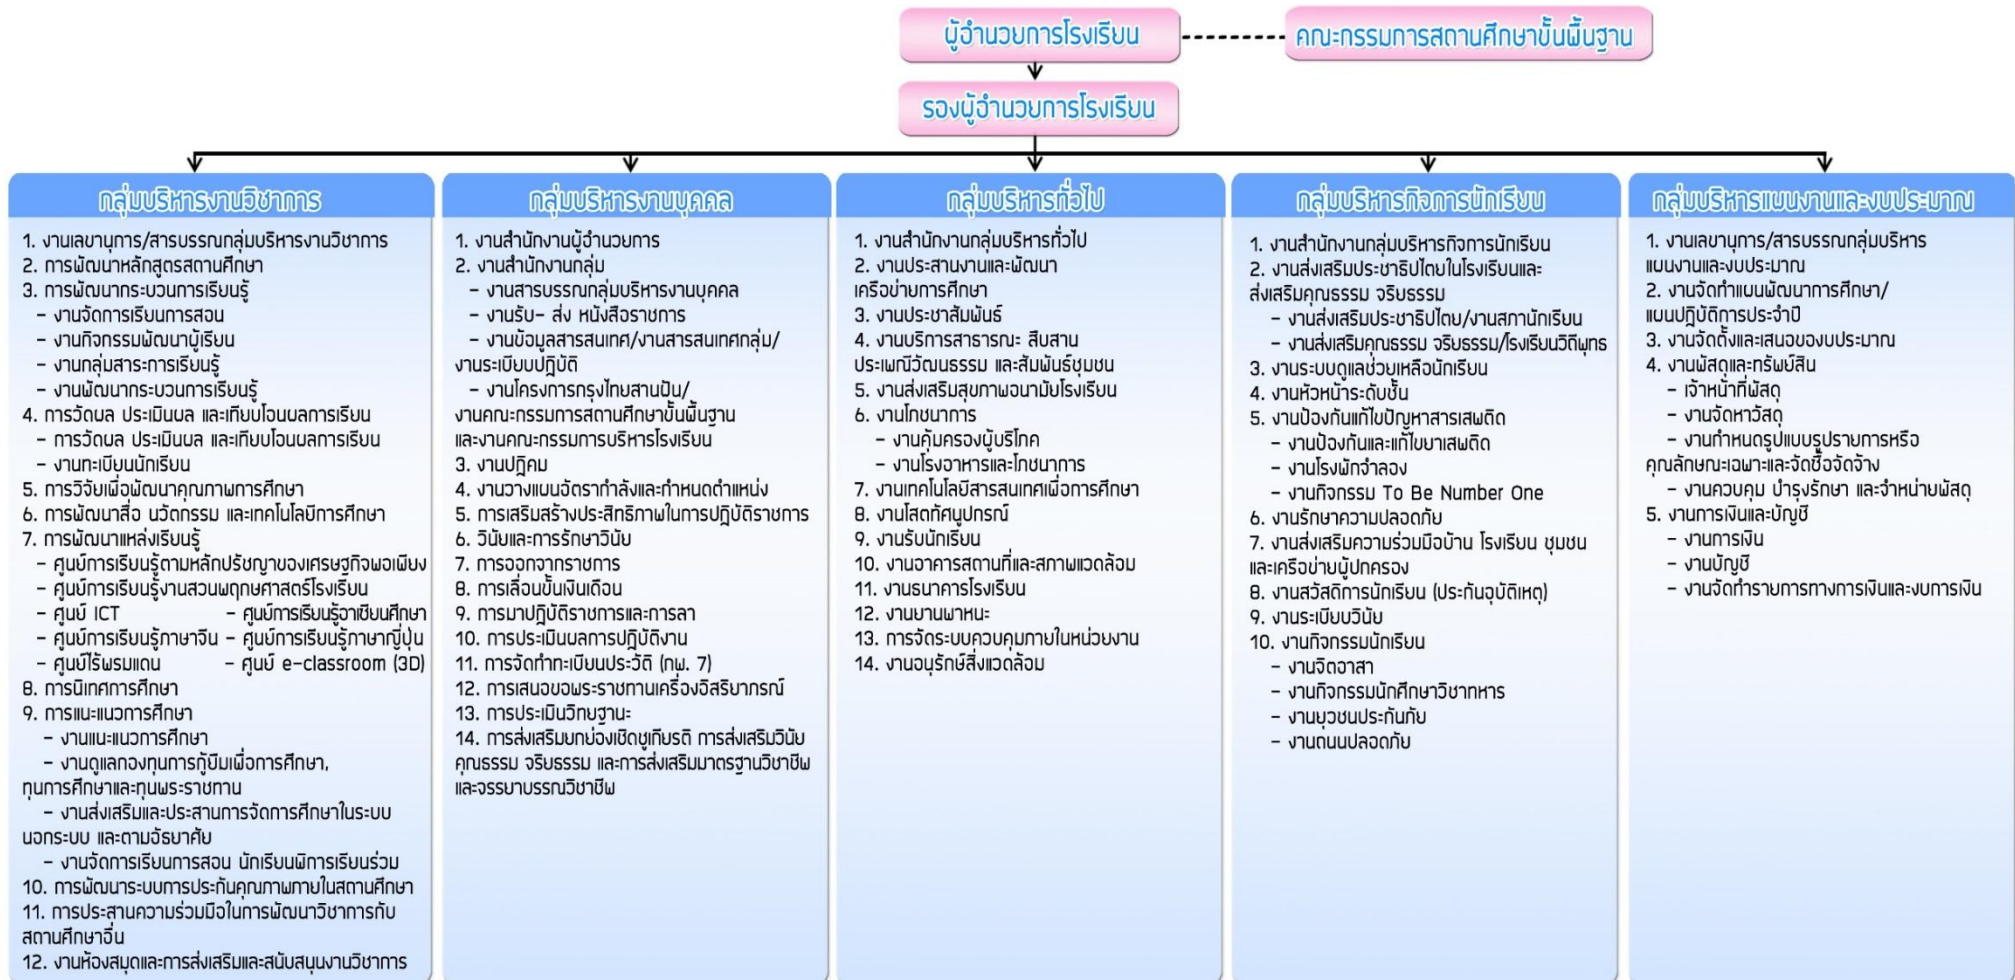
ผู้อำนวยการโรงเรียน

คณะกรรมการสถานศึกษาขั้นพื้นฐาน

รองผู้อำนวยการโรงเรียน

กลุ่มบริหารงานวิชาการ

1. งานเลขานุการ/สารบรรณกลุ่มบริหารงานวิชาการ
2. การพัฒนาหลักสูตรสถานศึกษา
3. การพัฒนากระบวนการเรียนรู้
- งานจัดการเรียนการสอน
- งานกิจกรรมพัฒนาผู้เรียน
- งานกลุ่มสาระการเรียนรู้
- งานพัฒนากระบวนการเรียนรู้
4. การวัดผล ประเมินผล และเทียบโอนผลการเรียน
- การวัดผล ประเมินผล และเทียบโอนผลการเรียน
- งานทะเบียนนักเรียน
5. การวิจัยเพื่อพัฒนาคุณภาพการศึกษา
6. การพัฒนาสื่อ นวัตกรรม และเทคโนโลยีการศึกษา
7. การพัฒนาแหล่งเรียนรู้
- ศูนย์การเรียนรู้ตามหลักปรัชญาของเศรษฐกิจพอเพียง
- ศูนย์การเรียนรู้งานสวนพฤกษศาสตร์โรงเรียน
- ศูนย์ ICT - ศูนย์การเรียนรู้อาเซียนศึกษา
- ศูนย์การเรียนรู้ภาษาจีน - ศูนย์การเรียนรู้ภาษาญี่ปุ่น
- ศูนย์ไร้พรมแดน - ศูนย์ e-classroom (3D)
8. การนิเทศการศึกษา
9. การแนะแนวการศึกษา
- งานแนะแนวการศึกษา
- งานดูแลกองทุนการกู้ยืมเพื่อการศึกษา, ทุนการศึกษาและทุนพระราชทาน
- งานส่งเสริมและประสานการจัดการศึกษาในระบบ นอกระบบ และตามอัธยาศัย
- งานจัดการเรียนการสอน นักเรียนพิการเรียนร่วม
10. การพัฒนาระบบการประกันคุณภาพภายในสถานศึกษา
11. การประสานความร่วมมือในการพัฒนาวิชาการกับสถานศึกษาอื่น
12. งานห้องสมุดและการส่งเสริมและสนับสนุนงานวิชาการ

กลุ่มบริหารงานบุคคล

1. งานสำนักงานผู้อำนวยการ
2. งานสำนักงานกลุ่ม
- งานสารบรรณกลุ่มบริหารงานบุคคล
- งานรับ- ส่ง หนังสือราชการ
- งานข้อมูลสารสนเทศ/งานสารสนเทศกลุ่ม/งานระเบียบปฏิบัติ
- งานโครงการกรุงไทยสานฝัน/งานคณะกรรมการสถานศึกษาขั้นพื้นฐาน และงานคณะกรรมการบริหารโรงเรียน
3. งานปฏิคม
4. งานวางแผนอัตรากำลังและกำหนดตำแหน่ง
5. การเสริมสร้างประสิทธิภาพในการปฏิบัติราชการ
6. วินัยและการรักษาวินัย
7. การออกจากราชการ
8. การเลื่อนขั้นเงินเดือน
9. การมาปฏิบัติราชการและการลา
10. การประเมินผลการปฏิบัติงาน
11. การจัดทำทะเบียนประวัติ (กพ. 7)
12. การเสนอขอพระราชทานเครื่องอิสริยาภรณ์
13. การประเมินวิทยฐานะ
14. การส่งเสริมยกย่องเชิดชูเกียรติ การส่งเสริมวินัย คุณธรรม จริยธรรม และการส่งเสริมมาตรฐานวิชาชีพและจรรยาบรรณวิชาชีพ

กลุ่มบริหารทั่วไป

1. งานสำนักงานกลุ่มบริหารทั่วไป
2. งานประสานงานและพัฒนาเครือข่ายการศึกษา
3. งานประชาสัมพันธ์
4. งานบริการสาธารณะ สืบสานประเพณีวัฒนธรรม และสัมพันธ์ชุมชน
5. งานส่งเสริมสุขภาพอนามัยโรงเรียน
6. งานโภชนาการ
- งานคุ้มครองผู้บริโภค
- งานโรงอาหารและโภชนาการ
7. งานเทคโนโลยีสารสนเทศเพื่อการศึกษา
8. งานโสตทัศนูปกรณ์
9. งานรับนักเรียน
10. งานอาคารสถานที่และสภาพแวดล้อม
11. งานธนาคารโรงเรียน
12. งานยานพาหนะ
13. การจัดระบบควบคุมภายในหน่วยงาน
14. งานอนุรักษ์สิ่งแวดล้อม

กลุ่มบริหารกิจการนักเรียน

1. งานสำนักงานกลุ่มบริหารกิจการนักเรียน
2. งานส่งเสริมประชาธิปไตยในโรงเรียนและส่งเสริมคุณธรรม จริยธรรม
- งานส่งเสริมประชาธิปไตย/งานสภานักเรียน
- งานส่งเสริมคุณธรรม จริยธรรม/โรงเรียนวิถีพุทธ
3. งานระบบดูแลช่วยเหลือนักเรียน
4. งานหัวหน้าระดับชั้น
5. งานป้องกันแก้ไขปัญหาสารเสพติด
- งานป้องกันและแก้ไขยาเสพติด
- งานโรงพักจำลอง
- งานกิจกรรม To Be Number One
6. งานรักษาความปลอดภัย
7. งานส่งเสริมความร่วมมือบ้าน โรงเรียน ชุมชน และเครือข่ายผู้ปกครอง
8. งานสวัสดิการนักเรียน (ประกันอุบัติเหตุ)
9. งานระเบียบวินัย
10. งานกิจกรรมนักเรียน
- งานจิตอาสา
- งานกิจกรรมนักศึกษาวิชาทหาร
- งานยุวชนประกันภัย
- งานถนนปลอดภัย

กลุ่มบริหารแผนงานและงบประมาณ

1. งานเลขานุการ/สารบรรณกลุ่มบริหารแผนงานและงบประมาณ
2. งานจัดทำแผนพัฒนาการศึกษา/แผนปฏิบัติการประจำปี
3. งานจัดตั้งและเสนองบประมาณ
4. งานพัสดุและทรัพย์สิน
- เจ้าหน้าที่พัสดุ
- งานจัดหาวัสดุ
- งานกำหนดรูปแบบรูปรายการหรือคุณลักษณะเฉพาะและจัดซื้อจัดจ้าง
- งานควบคุม บำรุงรักษา และจำหน่ายพัสดุ
5. งานการเงินและบัญชี
- งานการเงิน
- งานบัญชี
- งานจัดทำรายการทางการเงินและงบการเงิน